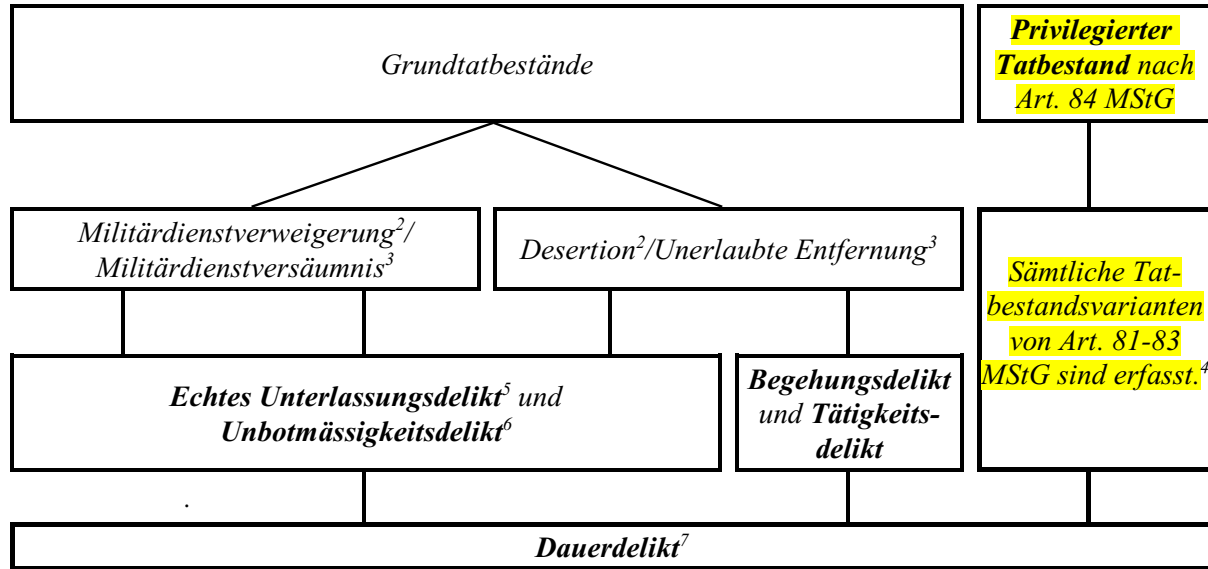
Grundtatbestände

Privilegierter Tatbestand nach Art. 84 MStG

Militärdienstverweigerung$^{2}$/ Militärdienstversäumnis$^{3}$

Desertion$^{2}$/Unerlaubte Entfernung$^{3}$

Sämtliche Tatbestandsvarianten von Art. 81-83 MStG sind erfasst.$^{4}$

Echtes Unterlassungsdelikt$^{5}$ und Unbotmässigkeitsdelikt$^{6}$

Begehungsdelikt und Tätigkeitsdelikt

Dauerdelikt$^{7}$